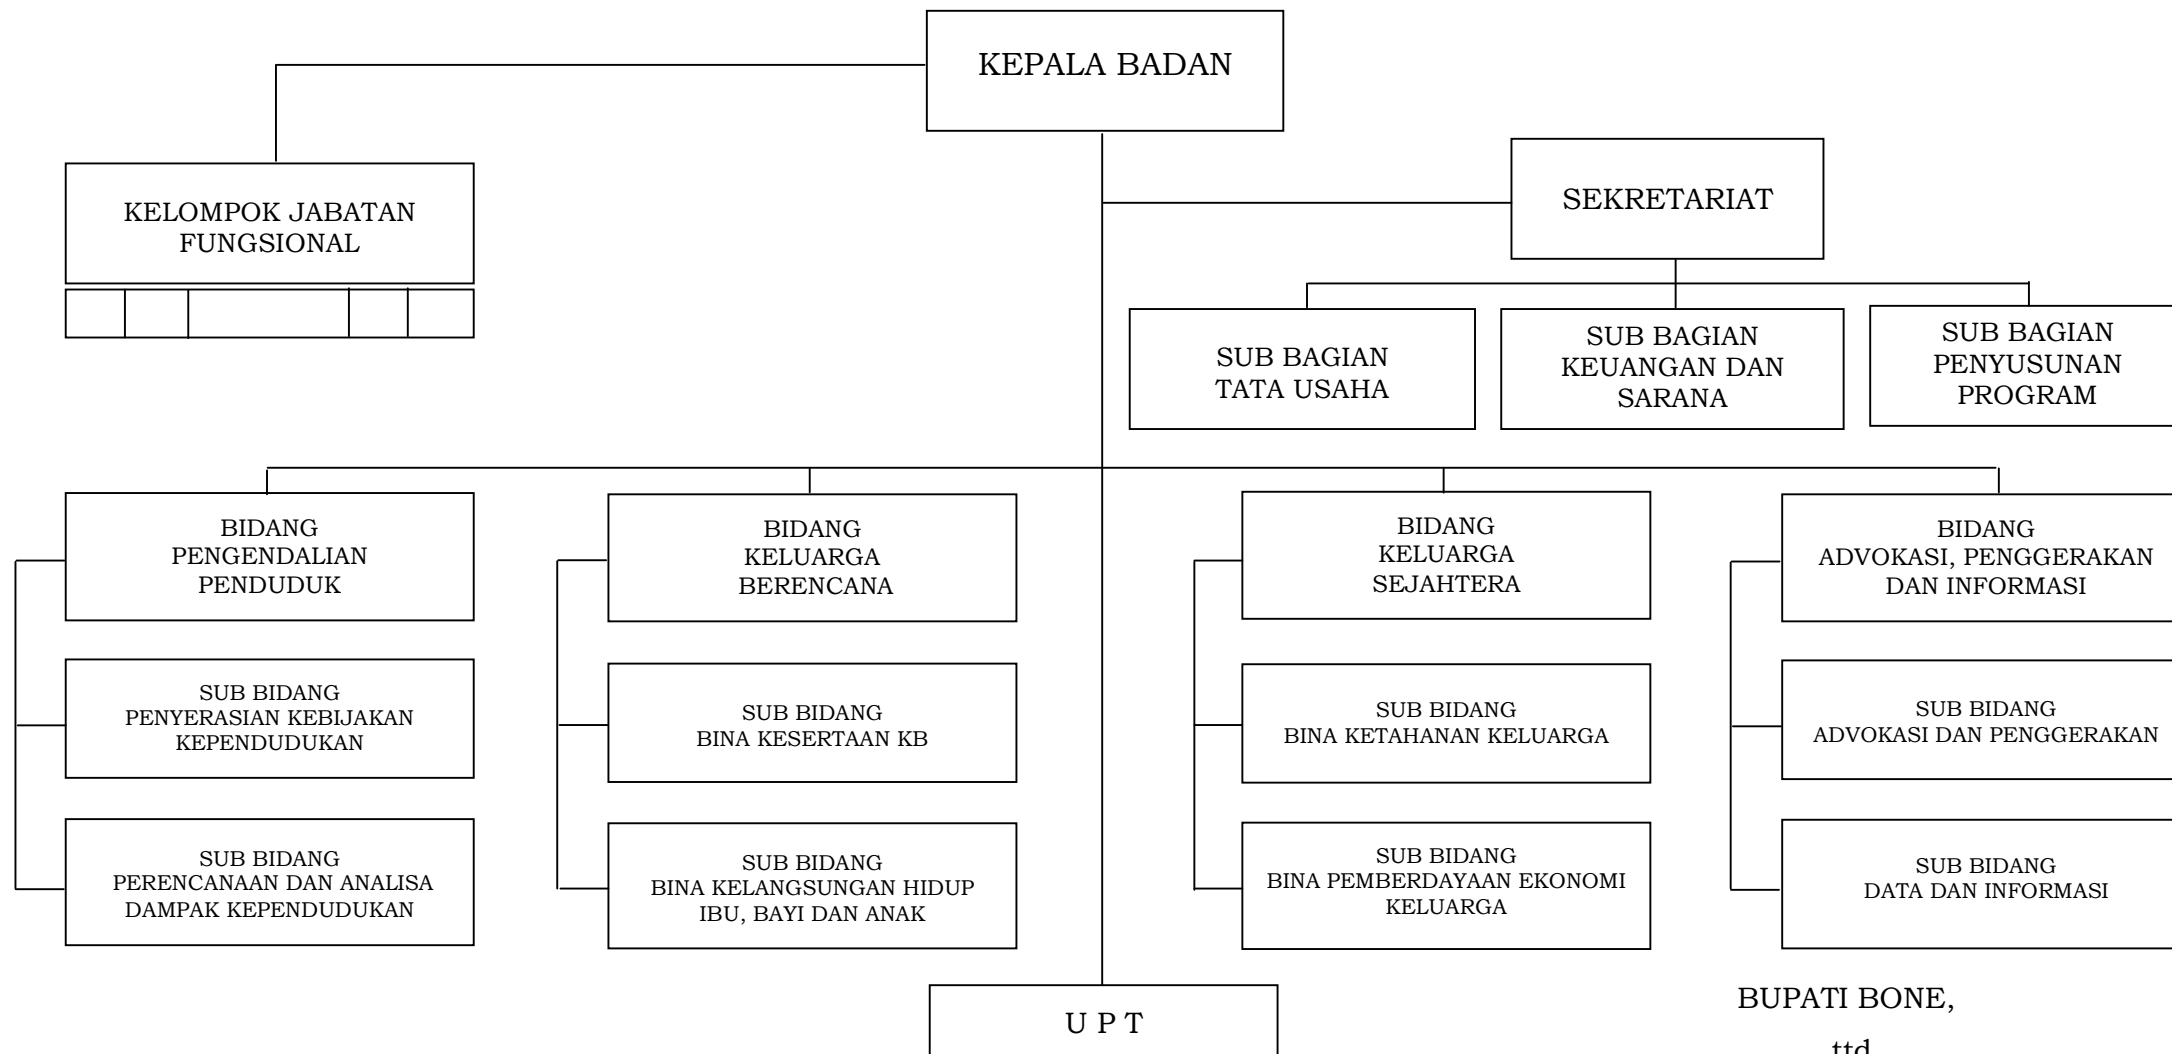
KEPALA BADAN

KELOMPOK JABATAN FUNGSIONAL

SEKRETARIAT

SUB BAGIAN TATA USAHA

SUB BAGIAN KEUANGAN DAN SARANA

SUB BAGIAN PENYUSUNAN PROGRAM

BIDANG PENGENDALIAN PENDUDUK

SUB BIDANG PENYERASIAN KEBIJAKAN KEPENDUDUKAN

SUB BIDANG PERENCANAAN DAN ANALISA DAMPAK KEPENDUDUKAN

BIDANG KELUARGA BERENCANA

SUB BIDANG BINA KESERTAAN KB

SUB BIDANG BINA KELANGSUNGAN HIDUP IBU, BAYI DAN ANAK

BIDANG KELUARGA SEJAHTERA

SUB BIDANG BINA KETAHANAN KELUARGA

SUB BIDANG BINA PEMBERDAYAAN EKONOMI KELUARGA

BIDANG ADVOKASI, PENGGERAKAN DAN INFORMASI

SUB BIDANG ADVOKASI DAN PENGGERAKAN

SUB BIDANG DATA DAN INFORMASI

U P T

BUPATI BONE,

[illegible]